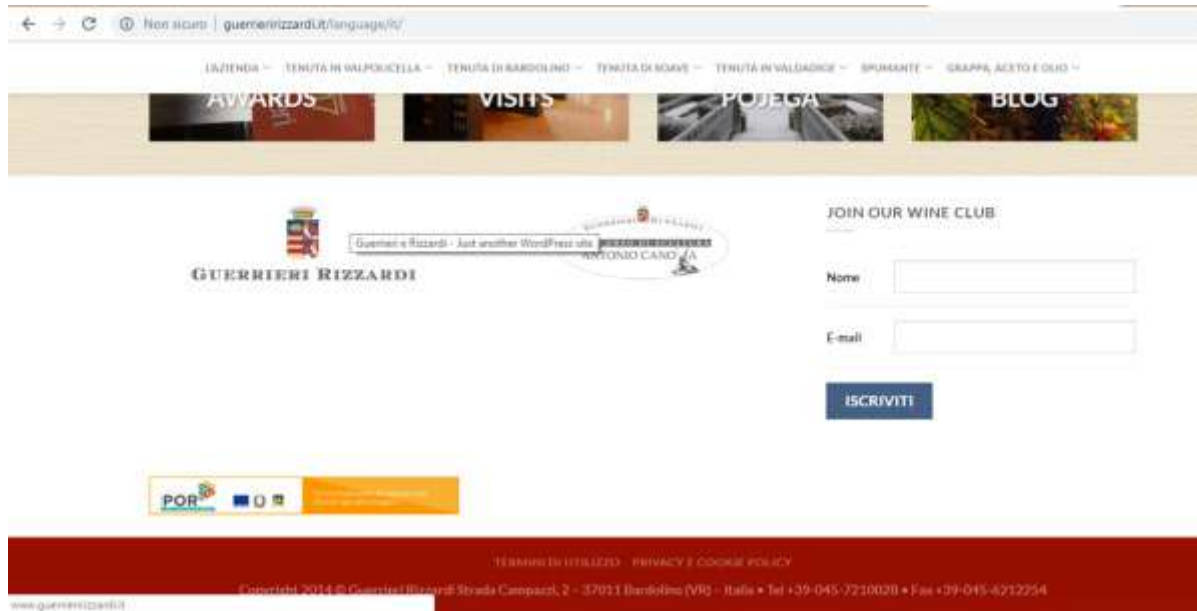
Non sicuro | guerrieririzzardi.it/language/it/

L'AZIENDA ⌄ TENUTA IN VALPOLICELLA ⌄ TENUTA DI BARDOLINO ⌄ TENUTA DI SOAVE ⌄ TENUTA IN VALDADIGE ⌄ SPUMANTE ⌄ GRAPPA, ACETO E OLIO ⌄

AWARDS

VISITS

POJEGA

BLOG

GUERRIERI RIZZARDI

Guerrieri e Rizzardi - Just another WordPress site

ANTONIO CANOVA

JOIN OUR WINE CLUB

Nome

E-mail

ISCRIVITI

POR

TERMINI DI UTILIZZO PRIVACY E COOKIE POLICY

Copyright 2014 © Guerrieri Rizzardi Strada Campazzi, 2 - 37011 Bardolino (VR) - Italia • Tel +39-045-7210028 • Fax +39-045-6212254

www.guerrieririzzardi.it